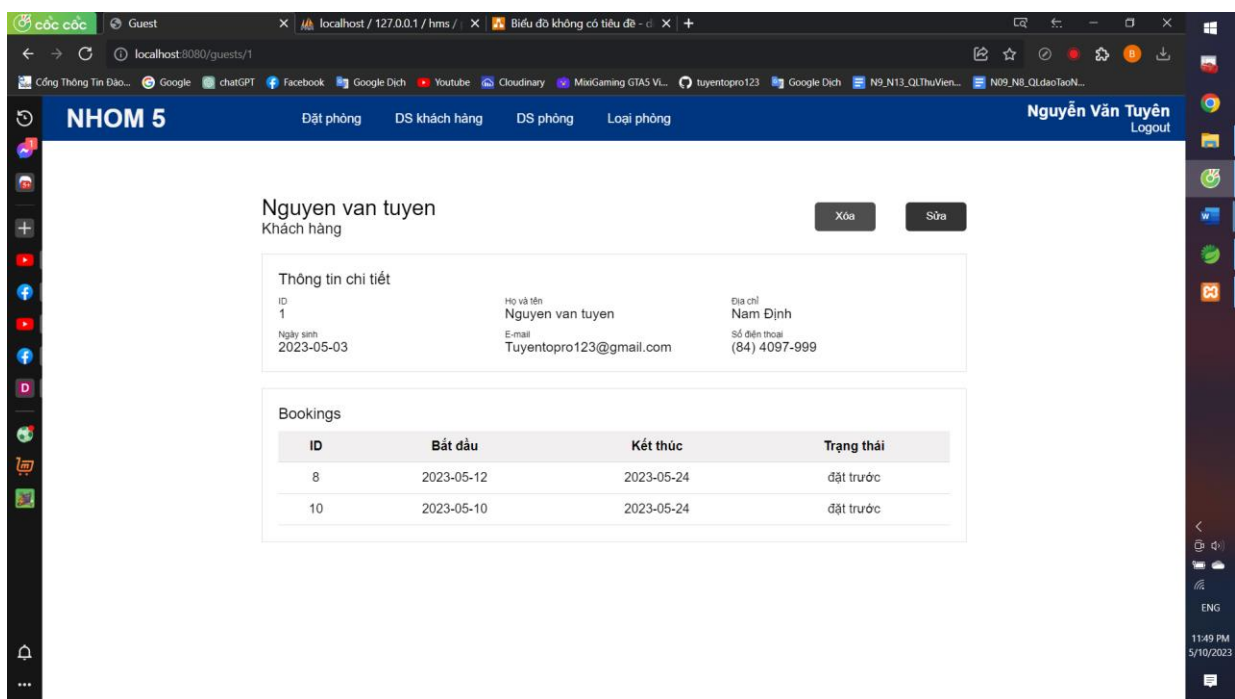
cốc cốc Guest localhost / 127.0.0.1 / hms / Biểu đồ không có tiêu đề - +

localhost:8080/guests/1

Cổng Thông Tin Đào... Google chatGPT Facebook Google Dịch Youtube Cloudinary MixiGaming GTA5 Vi... tuyentopro123 Google Dịch N9_N13_QLThuVien... N09_N8_QLdaoTaoN...

NHOM 5 Đặt phòng DS khách hàng DS phòng Loại phòng Nguyễn Văn Tuyên Logout

Nguyen van tuyen
Khách hàng

Xóa Sửa

Thông tin chi tiết

ID
1

Họ và tên
Nguyen van tuyen

Địa chỉ
Nam Định

Ngày sinh
2023-05-03

E-mail
Tuyentopro123@gmail.com

Số điện thoại
(84) 4097-999

Bookings

| ID | Bắt đầu | Kết thúc | Trạng thái |
|---|---|---|---|
| 8 | 2023-05-12 | 2023-05-24 | đặt trước |
| 10 | 2023-05-10 | 2023-05-24 | đặt trước |

ENG
11:49 PM
5/10/2023